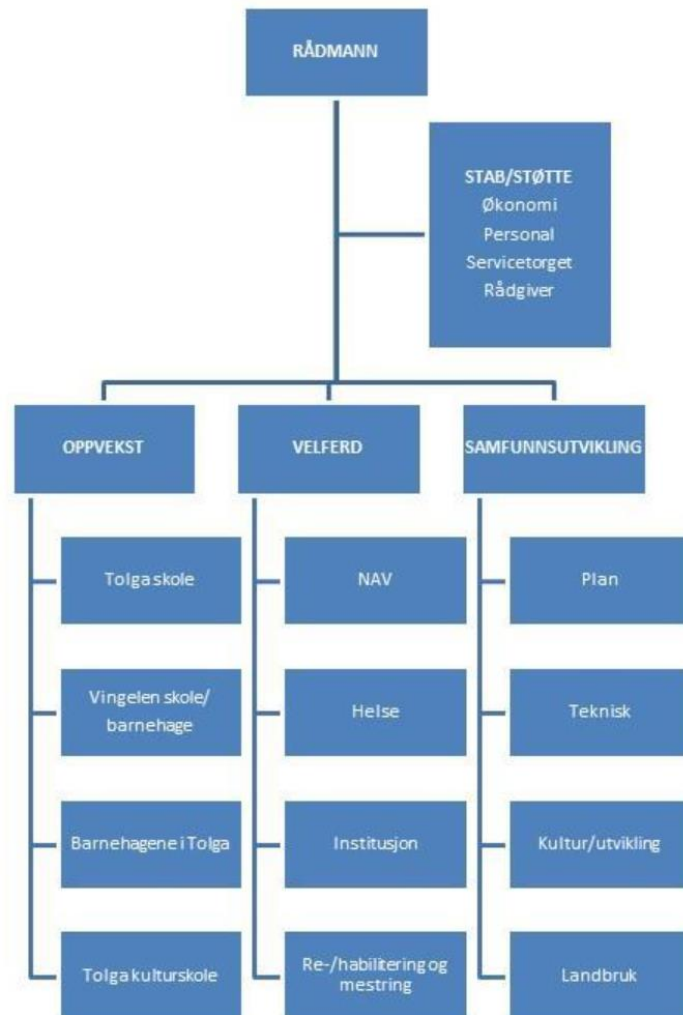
RÅDMANN

STAB/STØTTE
Økonomi
Personal
Servicetorget
Rådgiver

OPPVEKST

VELFERD

SAMFUNNSUTVIKLING

Tolga skole

Vingelen skole/ barnehage

Barnehagene i Tolga

Tolga kulturskole

NAV

Helse

Institusjon

Re-/habilitering og mestring

Plan

Teknisk

Kultur/utvikling

Landbruk